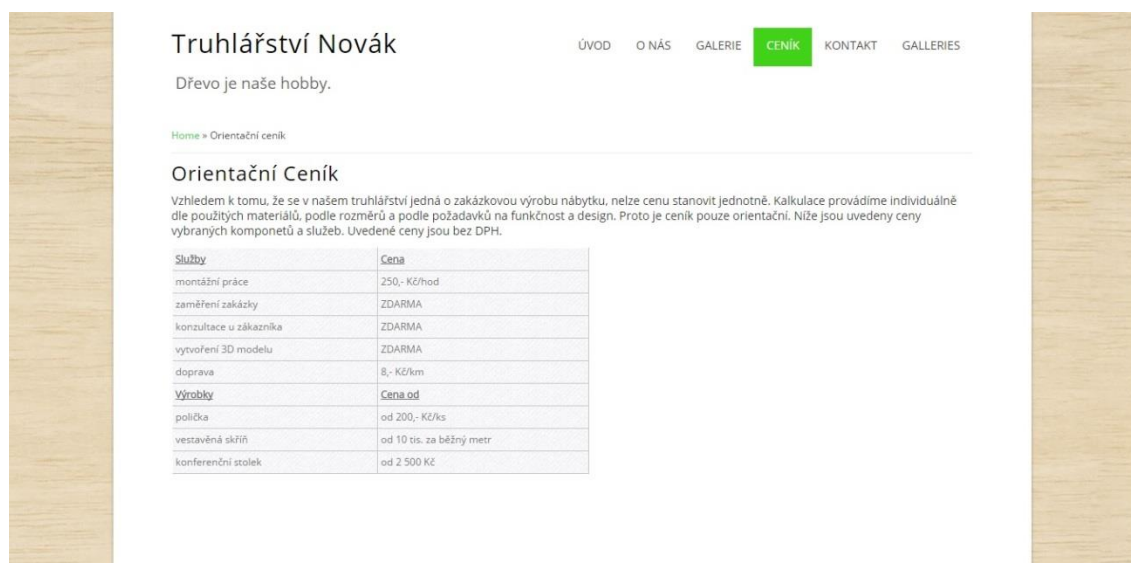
Truhlářství Novák

ÚVOD O NÁS GALERIE CENÍK KONTAKT GALLERIES

Dřevo je naše hobby.

Home » Orientační ceník

Orientační Ceník

Vzhledem k tomu, že se v našem truhlářství jedná o zakázkovou výrobu nábytku, nelze cenu stanovit jednotně. Kalkulace provádíme individuálně dle použitých materiálů, podle rozměrů a podle požadavků na funkčnost a design. Proto je ceník pouze orientační. Níže jsou uvedeny ceny vybraných komponetů a služeb. Uvedené ceny jsou bez DPH.

| Služby | Cena |
|---|---|
| montážní práce | 250,- Kč/hod |
| zaměření zakázky | ZDARMA |
| konzultace u zákazníka | ZDARMA |
| vytvoření 3D modelu | ZDARMA |
| doprava | 8,- Kč/km |
| Výrobky | Cena od |
| polička | od 200,- Kč/ks |
| vestavěná skříň | od 10 tis. za běžný metr |
| konferenční stolek | od 2 500 Kč |